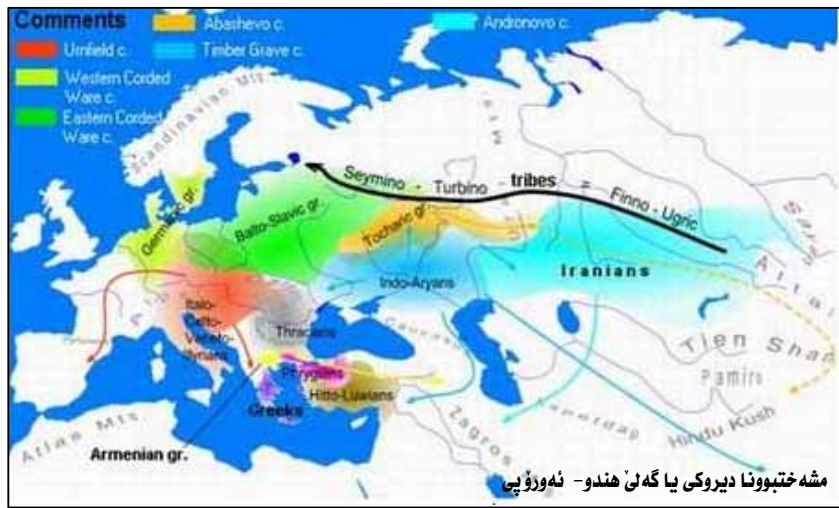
Comments
Urnfield c.
Western Corded Ware c.
Eastern Corded Ware c.
Abashevo c.
Timber Grave c.
Andronovo c.

Scandinavian Mts
Seymino - Turbino - tribes - Finno - Ugric
Germanic gr.
Balto-Slavic gr.
Tocharic gr.
Iranians
Altai
Indo-Aryans
Italo-Celto-Veneto-Illyrians
Thracians
Caucasus
Tien Shan
Pamirs
Phrygians
Hitto-Luwians
Greeks
Zagros
Kopetdag
Hindu Kush
Atlas Mts
Armenian gr.

مشەختبوونا دیروکی یا گەلێ هندو- ئەوروپی